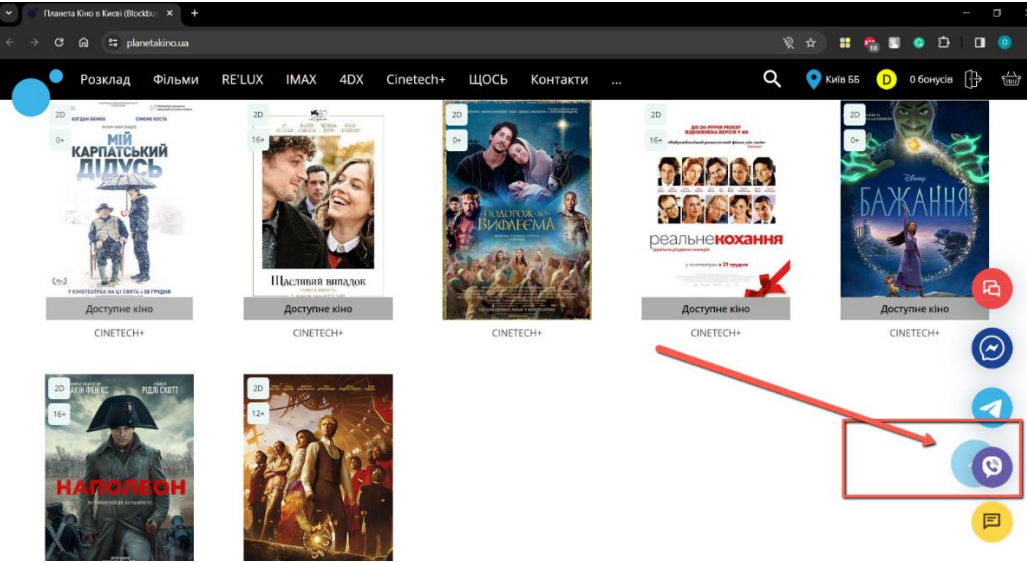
Планета Кіно в Києві (Blockbu

planetakino.ua

Розклад Фільми RE'LUX IMAX 4DX Cinetech+ ЩОСЬ Контакти ...

Київ ББ D 0 бонусів

2D 0+
БОГДАН БЕНЮК СИМОНЕ КОСТА
МІЙ КАРПАТСЬКИЙ ДІДУСЬ
У КІНОТЕАТРАХ НА ЦІ СВЯТА з 28 ГРУДНЯ
Доступне кіно
CINETECH+

2D 16+
Щасливий випадок
Доступне кіно
CINETECH+

2D 0+
ПОДОРОЖ ДО ВИФЛЕЄМА
CINETECH+

2D 16+
ДО 20-РІЧЧЯ РЕЛІЗУ ВІДНОВЛЕНА ВЕРСІЯ В 4К
реальне кохання
з 21 грудня
Доступне кіно
CINETECH+

2D 0+
Disney
БАЖАННЯ
Доступне кіно
CINETECH+

2D 16+
ХОАКІН ФЕНІКС РІДЛІ СКОТТ
НАПОЛЕОН

2D 12+